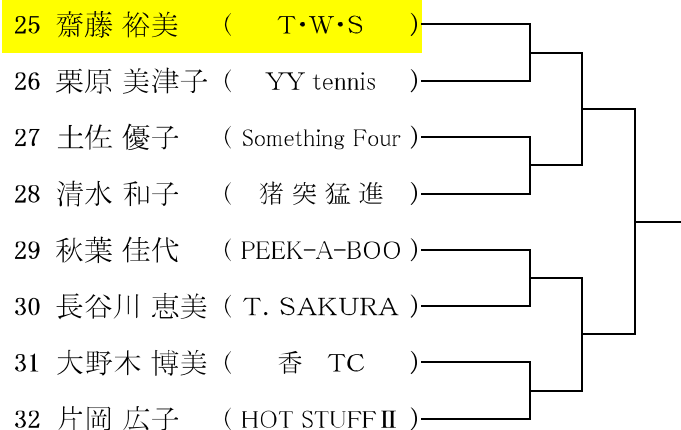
25 齋藤 裕美 （ T・W・S ）
26 栗原 美津子（ YY tennis ）
27 土佐 優子 （ Something Four ）
28 清水 和子 （ 猪 突 猛 進 ）
29 秋葉 佳代 （ PEEK-A-BOO ）
30 長谷川 恵美（ T. SAKURA ）
31 大野木 博美（ 香 TC ）
32 片岡 広子 （ HOT STUFF Ⅱ ）